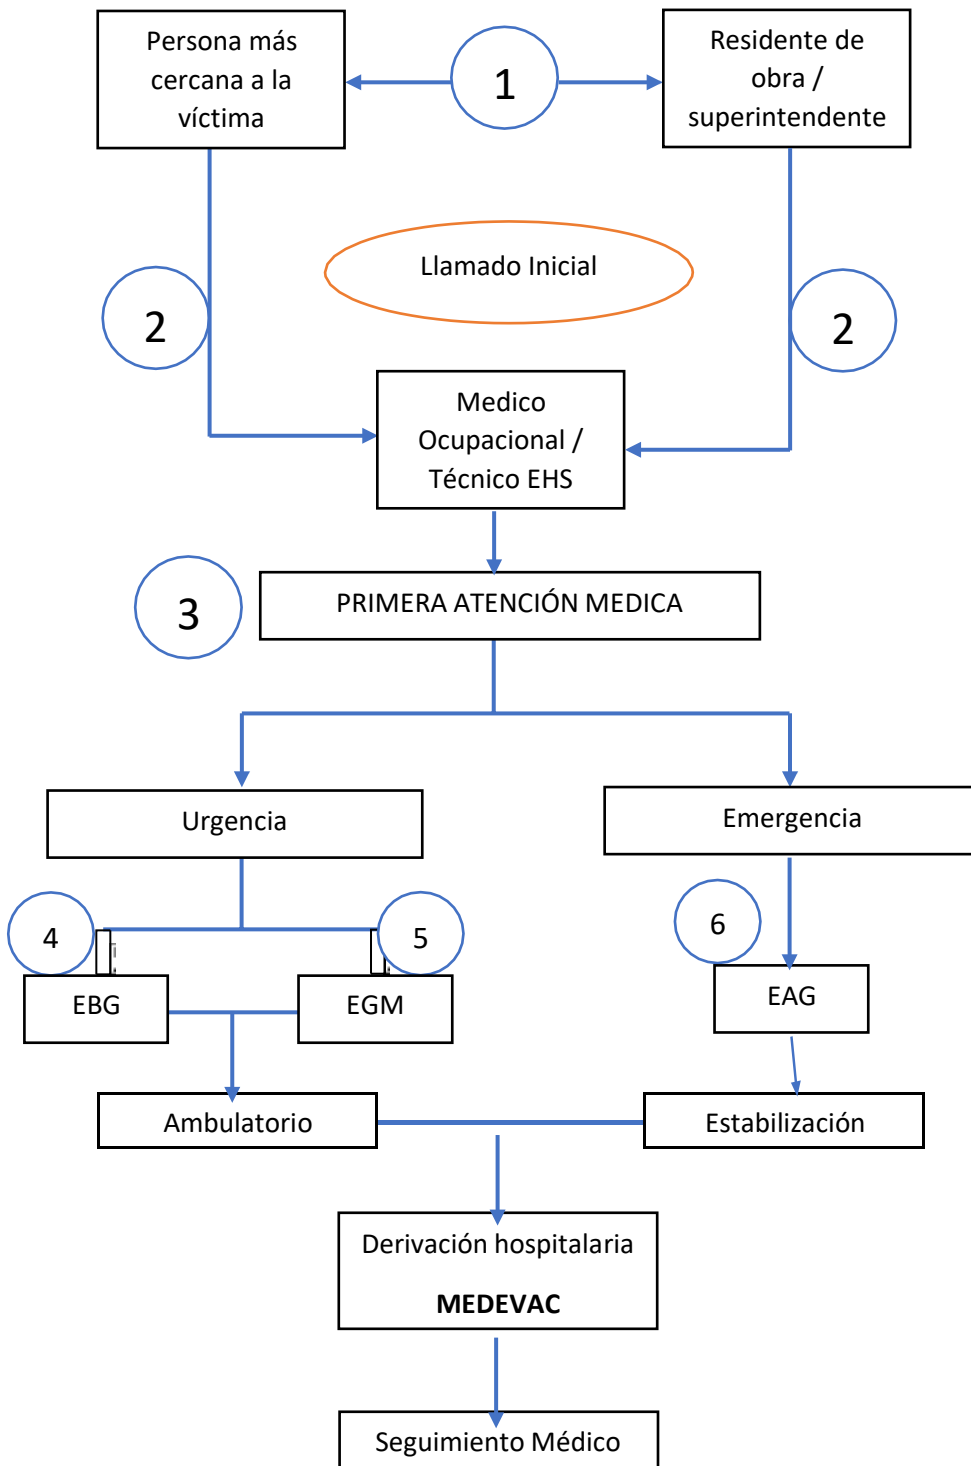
Persona más cercana a la víctima

1

Residente de obra / superintendente

Llamado Inicial

2

2

Medico Ocupacional / Técnico EHS

3

PRIMERA ATENCIÓN MEDICA

Urgencia

Emergencia

4

5

6

EBG

EGM

EAG

Ambulatorio

Estabilización

Derivación hospitalaria

MEDEVAC

Seguimiento Médico